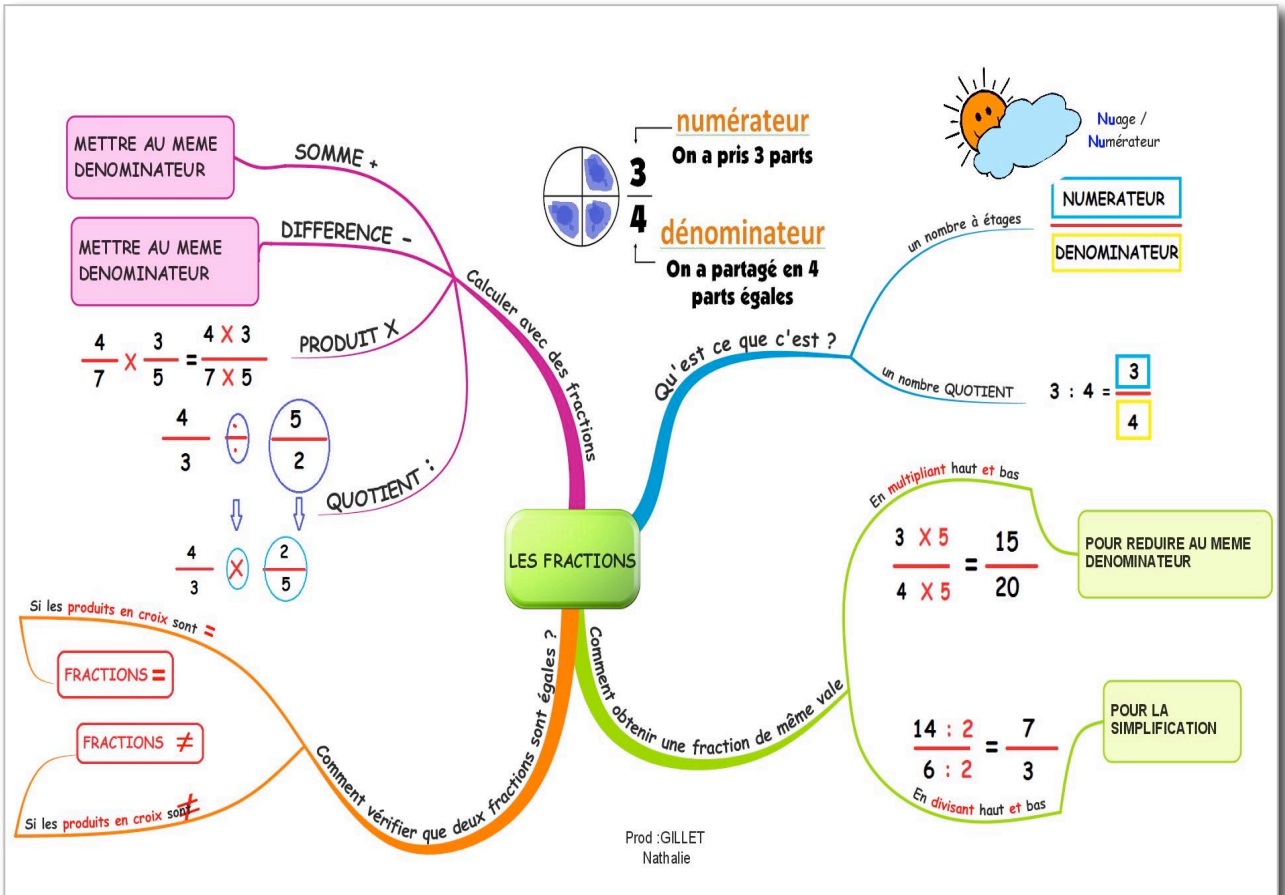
METTRE AU MEME DENOMINATEUR

SOMME +

METTRE AU MEME DENOMINATEUR

DIFFERENCE -

Calculer avec des fractions

$\frac{4}{7} \times \frac{3}{5} = \frac{4 \times 3}{7 \times 5}$

PRODUIT X

$\frac{4}{3}$ : $\frac{5}{2}$

QUOTIENT :

$\frac{4}{3} \times \frac{2}{5}$

$\frac{3}{4}$

numérateur
On a pris 3 parts

dénominateur
On a partagé en 4 parts égales

Nuage / Numérateur

NUMERATEUR

DENOMINATEUR

un nombre à étages

Qu'est ce que c'est ?

un nombre QUOTIENT

$3 : 4 = \frac{3}{4}$

LES FRACTIONS

En multipliant haut et bas

$\frac{3 \times 5}{4 \times 5} = \frac{15}{20}$

POUR REDUIRE AU MEME DENOMINATEUR

Comment obtenir une fraction de même vale

$\frac{14 : 2}{6 : 2} = \frac{7}{3}$

POUR LA SIMPLIFICATION

En divisant haut et bas

Si les produits en croix sont =

FRACTIONS =

FRACTIONS ≠

Si les produits en croix sont ≠

Comment vérifier que deux fractions sont égales ?

Prod :GILLET Nathalie